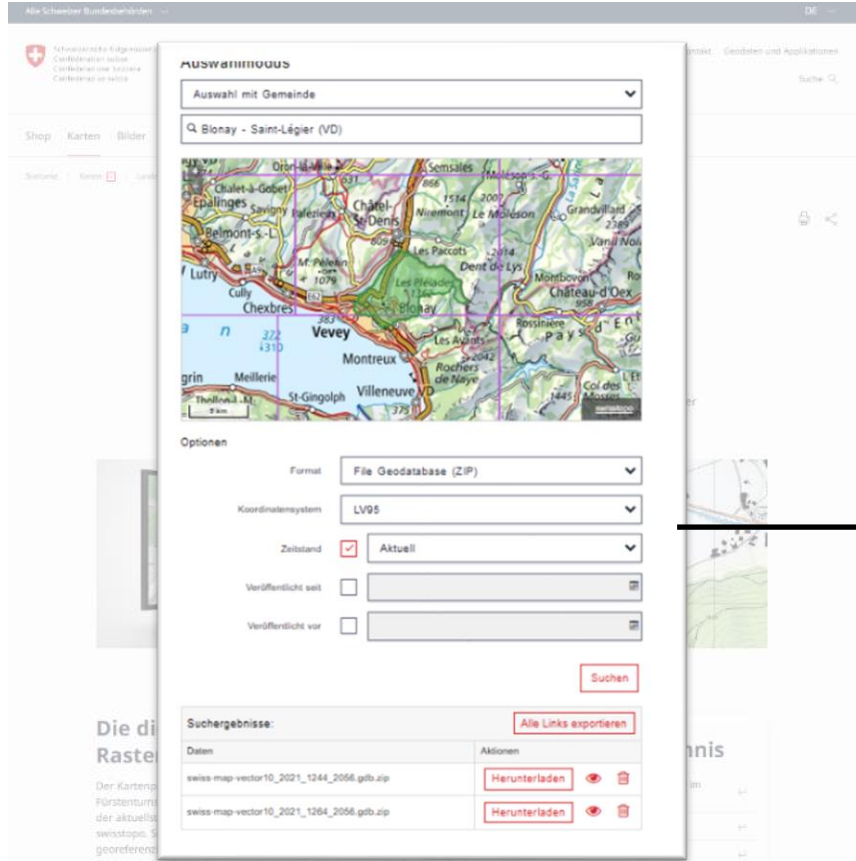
Alle Schweizer Bundesbehörden

DE

Schweizerische Eidgenossenschaft
Confédération suisse
Confederazione Svizzera
Confederaziun svizra

ntakt Geodaten und Applikationen

Suche

Shop Karten Bilder

Startseite Karten Lande

Auswahlmodus

Auswahl mit Gemeinde

Blonay - Saint-Légier (VD)

Oron-la-Ville Semsales Moléson-s.-G. Chalet-à-Gobet Epalinges Savigny Palézieux Châtel-St-Denis 1514 2002 Niremont Le Moléson Grandvillard Belmont-s.-L. Les Paccots Dent de Lys Vanil Noir Lutry M. Pèlerin 1079 Les Pléiades Montbovon Château-d'Oex Cully Chexbres Blonay Vevey Rossinière Pays-d'En 372 310 Montreux Les Avants Rochers de Naye Meillerie St-Gingolph Villeneuve Col des Mosses 375

Optionen

Format File Geodatabase (ZIP)

Koordinatensystem LV95

Zeitstand Aktuell

Veröffentlicht seit

Veröffentlicht vor

Suchen

Suchergebnisse:

Alle Links exportieren

| Daten | Aktionen |
|---|---|
| swiss-map-vector10_2021_1244_2056.gdb.zip | Herunterladen |
| swiss-map-vector10_2021_1264_2056.gdb.zip | Herunterladen |

Die di
Raster

Der Kartenp
Fürstentum
der aktuellst
swisstopo. S
georeferen

nnis